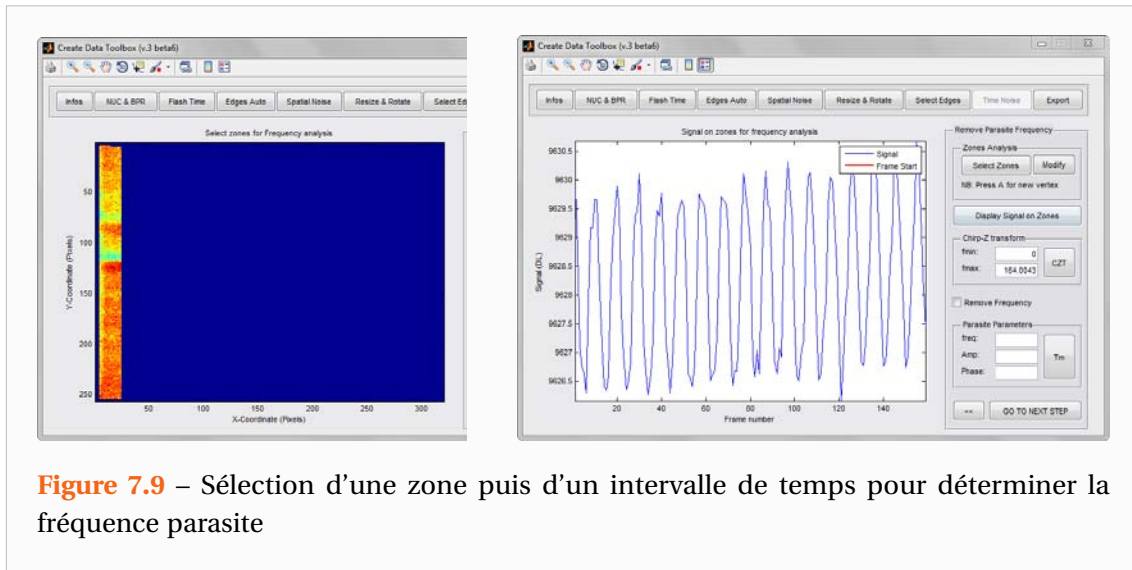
Create Data Toolbox (v.3 beta6)

Infos | NUC & BPR | Flash Time | Edges Auto | Spatial Noise | Resize & Rotate | Select Ed

Select zones for Frequency analysis

Y-Coordinate (Pixels)

50
100
150
200
250

50 100 150 200 250 300

X-Coordinate (Pixels)

Create Data Toolbox (v.3 beta6)

Infos | NUC & BPR | Flash Time | Edges Auto | Spatial Noise | Resize & Rotate | Select Edges | Time Noise | Export

Signal on zones for frequency analysis

Signal
Frame Start

Signal (DL)

9630.5
9630
9629.5
9629
9628.5
9628
9627.5
9627
9626.5

20 40 60 80 100 120 140

Frame number

Remove Parasite Frequency

Zones Analysis

Select Zones | Modify

NB: Press A for new vertex

Display Signal on Zones

Chirp-Z transform

fmin: 0
fmax: 164.0043

CZT

Remove Frequency

Parasite Parameters

freq:
Amp:
Phase:

Tm

<< | GO TO NEXT STEP

Figure 7.9 – Sélection d’une zone puis d’un intervalle de temps pour déterminer la fréquence parasite